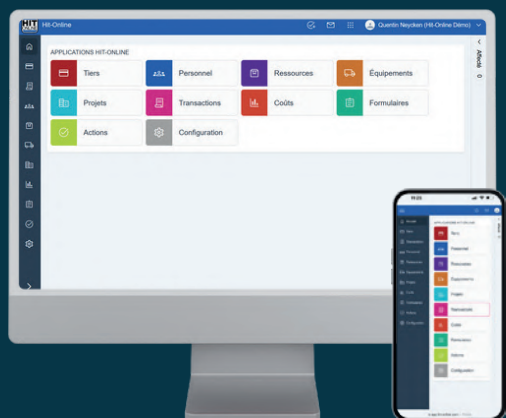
HIT ONLINE

Hit-Online

Quentin Neycken (Hit-Online Démo)

APPLICATIONS HIT-ONLINE

Tiers
Personnel
Ressources
Équipements
Projets
Transactions
Coûts
Formulaires
Actions
Configuration

Affaire 0

09:25

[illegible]
Tiers
Personnel
Ressources
Équipements
Projets
Transactions
Coûts
Formulaires
Actions
Configuration